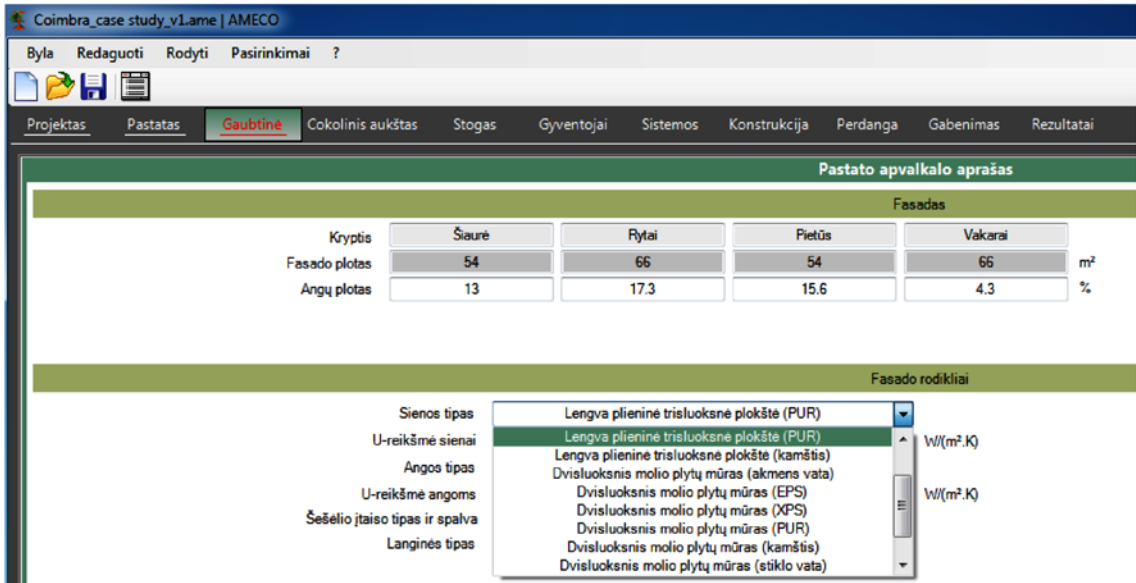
Coimbra_case study_v1.ame | AMECO

Byla Redaguoti Rodyti Pasirinkimai ?

Projektas Pastatas Gaubtinė Cokolinis aukštas Stogas Gyventojai Sistemos Konstrukcija Perdanga Gabenimas Rezultatai

Pastato apvalkalo aprašas

Fasadas

| Kryptis | Šiaurė | Rytai | Pietūs | Vakarai | |
|---|---|---|---|---|---|
| Fasado plotas | 54 | 66 | 54 | 66 | m² |
| Angų plotas | 13 | 17.3 | 15.6 | 4.3 | % |

Fasado rodikliai

Sienos tipas Lengva plieninė trisluoksnė plokštė (PUR)
U-reikšmė sienai W/(m².K)
Angos tipas
U-reikšmė angoms W/(m².K)
Šešėlio įtaiso tipas ir spalva
Langinės tipas

Lengva plieninė trisluoksnė plokštė (PUR)
Lengva plieninė trisluoksnė plokštė (kamštis)
Dvisluoksnis molio plytų mūras (akmens vata)
Dvisluoksnis molio plytų mūras (EPS)
Dvisluoksnis molio plytų mūras (XPS)
Dvisluoksnis molio plytų mūras (PUR)
Dvisluoksnis molio plytų mūras (kamštis)
Dvisluoksnis molio plytų mūras (stiklo vata)